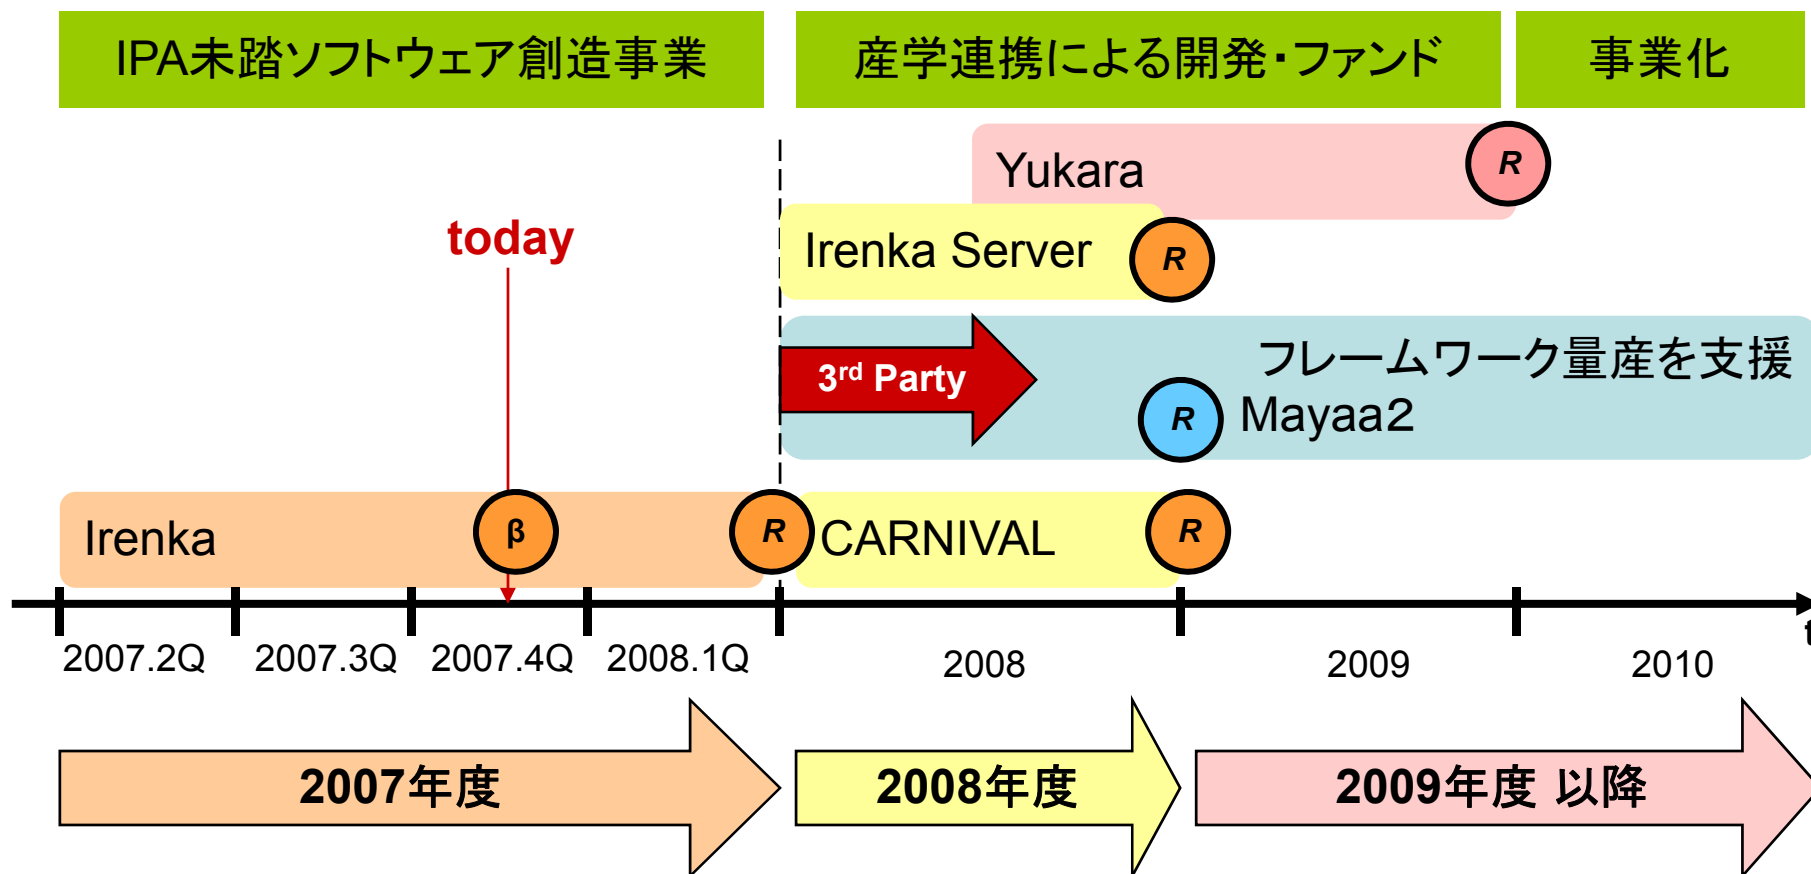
IPA未踏ソフトウェア創造事業

産学連携による開発・ファンド

事業化

Yukara R

today

Irenka Server R

$3^{rd}$ Party

フレームワーク量産を支援

R Mayaa2

Irenka β R CARNIVAL R

2007.2Q 2007.3Q 2007.4Q 2008.1Q 2008 2009 2010

2007年度

2008年度

2009年度 以降